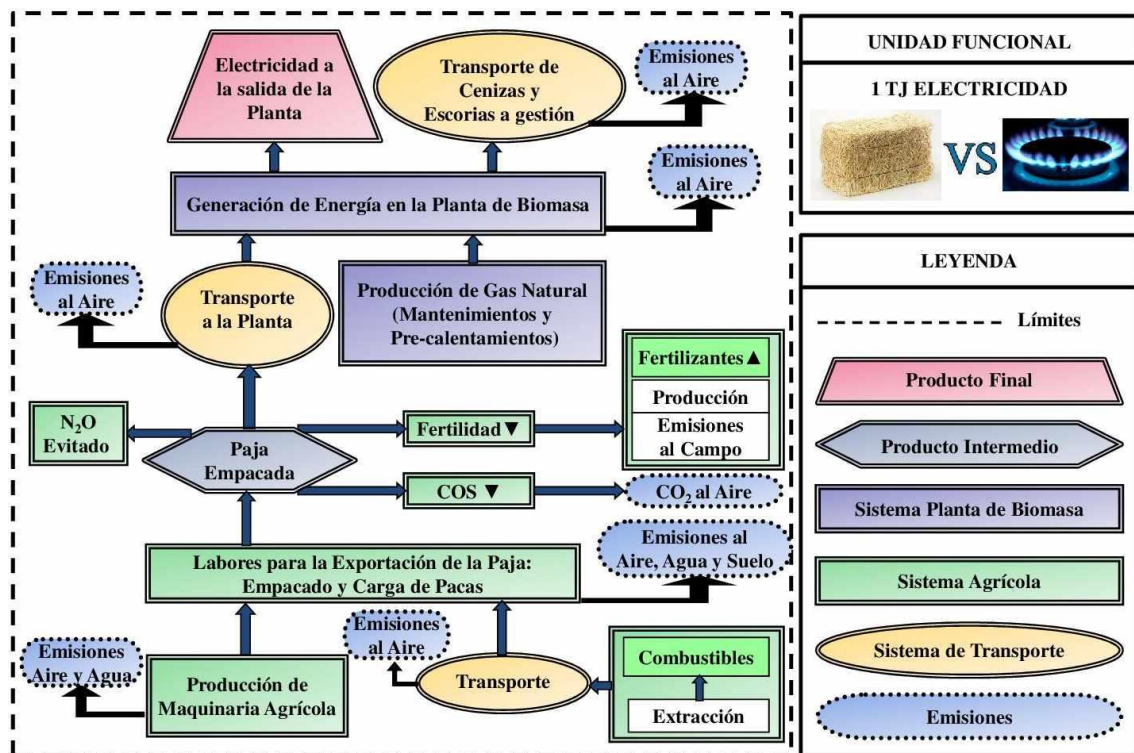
Electricidad a la salida de la Planta

Transporte de Cenizas y Escorias a gestión

Emisiones al Aire

Emisiones al Aire

Generación de Energía en la Planta de Biomasa

Emisiones al Aire

Transporte a la Planta

Producción de Gas Natural (Mantenimientos y Pre-calentamientos)

Fertilizantes ▲

Producción

Emisiones al Campo

$N_2O$ Evitado

Paja Empacada

Fertilidad ▼

COS ▼

$CO_2$ al Aire

Labores para la Exportación de la Paja: Empacado y Carga de Pacas

Emisiones al Aire, Agua y Suelo

Emisiones al Aire

Emisiones Aire y Agua

Producción de Maquinaria Agrícola

Transporte

Combustibles

Extracción

UNIDAD FUNCIONAL

1 TJ ELECTRICIDAD

VS

LEYENDA

Límites

Producto Final

Producto Intermedio

Sistema Planta de Biomasa

Sistema Agrícola

Sistema de Transporte

Emisiones